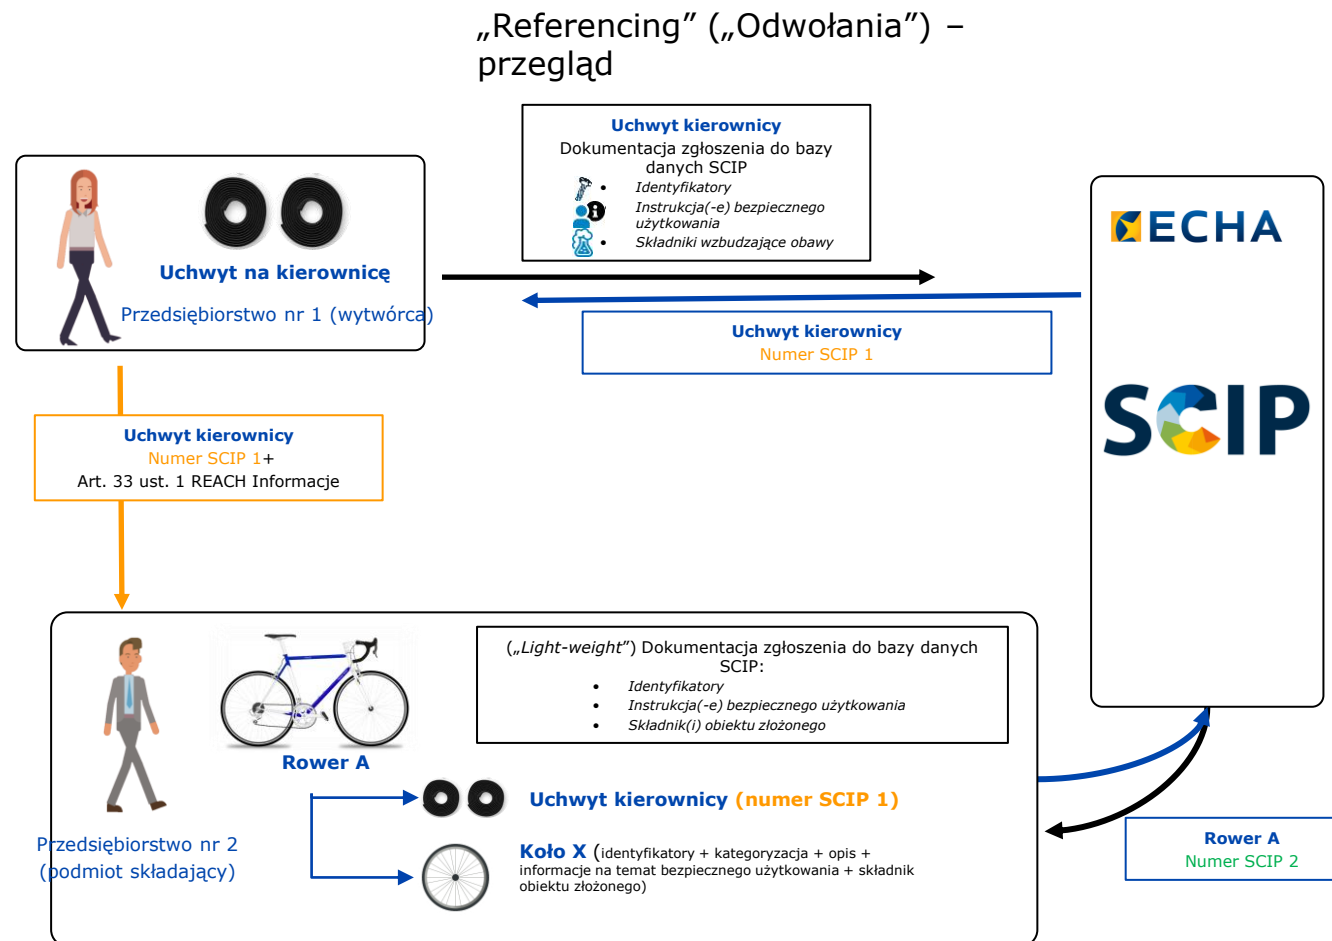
„Referencing” („Odwołania”) – przegląd

Uchwyt kierownicy
Dokumentacja zgłoszenia do bazy danych SCIP
- Identyfikatory
- Instrukcja(-e) bezpiecznego użytkowania
- Składniki wzbudzające obawy

Uchwyt na kierownicę
Przedsiębiorstwo nr 1 (wytwórca)

ECHA

Uchwyt kierownicy
Numer SCIP 1

SCIP

Uchwyt kierownicy
Numer SCIP 1+
Art. 33 ust. 1 REACH Informacje

(„Light-weight”) Dokumentacja zgłoszenia do bazy danych SCIP:
- Identyfikatory
- Instrukcja(-e) bezpiecznego użytkowania
- Składnik(i) obiektu złożonego

Rower A

Uchwyt kierownicy (numer SCIP 1)

Koło X (identyfikatory + kategoryzacja + opis + informacje na temat bezpiecznego użytkowania + składnik obiektu złożonego)

Przedsiębiorstwo nr 2 (podmiot składający)

Rower A
Numer SCIP 2